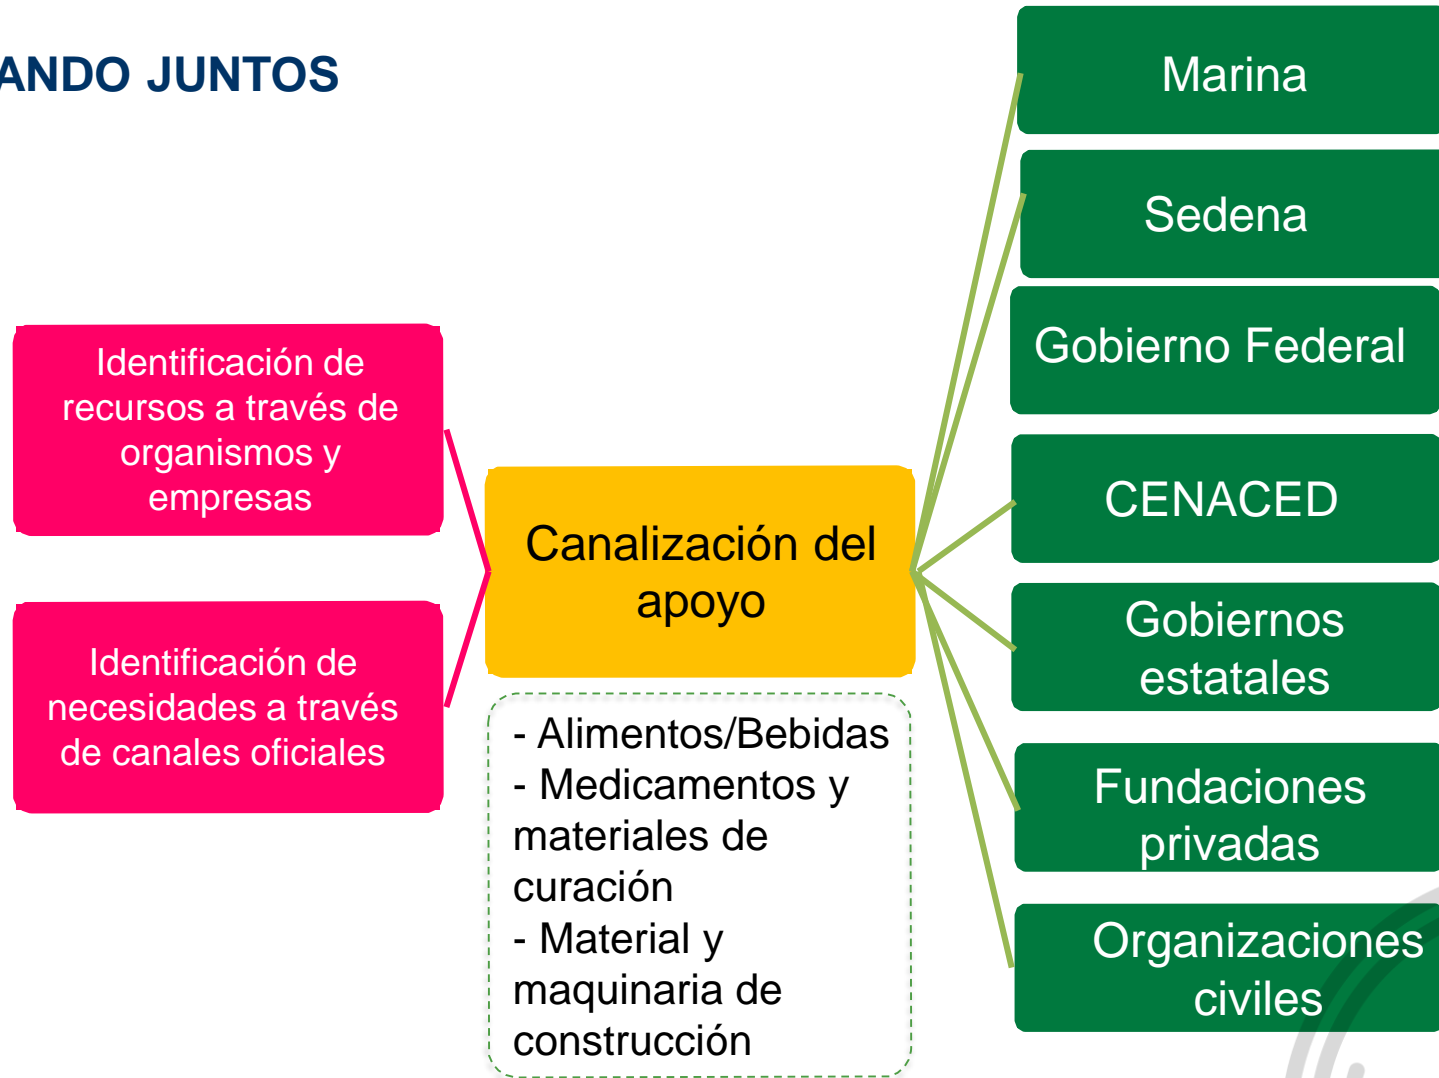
ANDO JUNTOS

Identificación de recursos a través de organismos y empresas

Identificación de necesidades a través de canales oficiales

Canalización del apoyo

- Alimentos/Bebidas
- Medicamentos y materiales de curación
- Material y maquinaria de construcción

Marina

Sedena

Gobierno Federal

CENACED

Gobiernos estatales

Fundaciones privadas

Organizaciones civiles